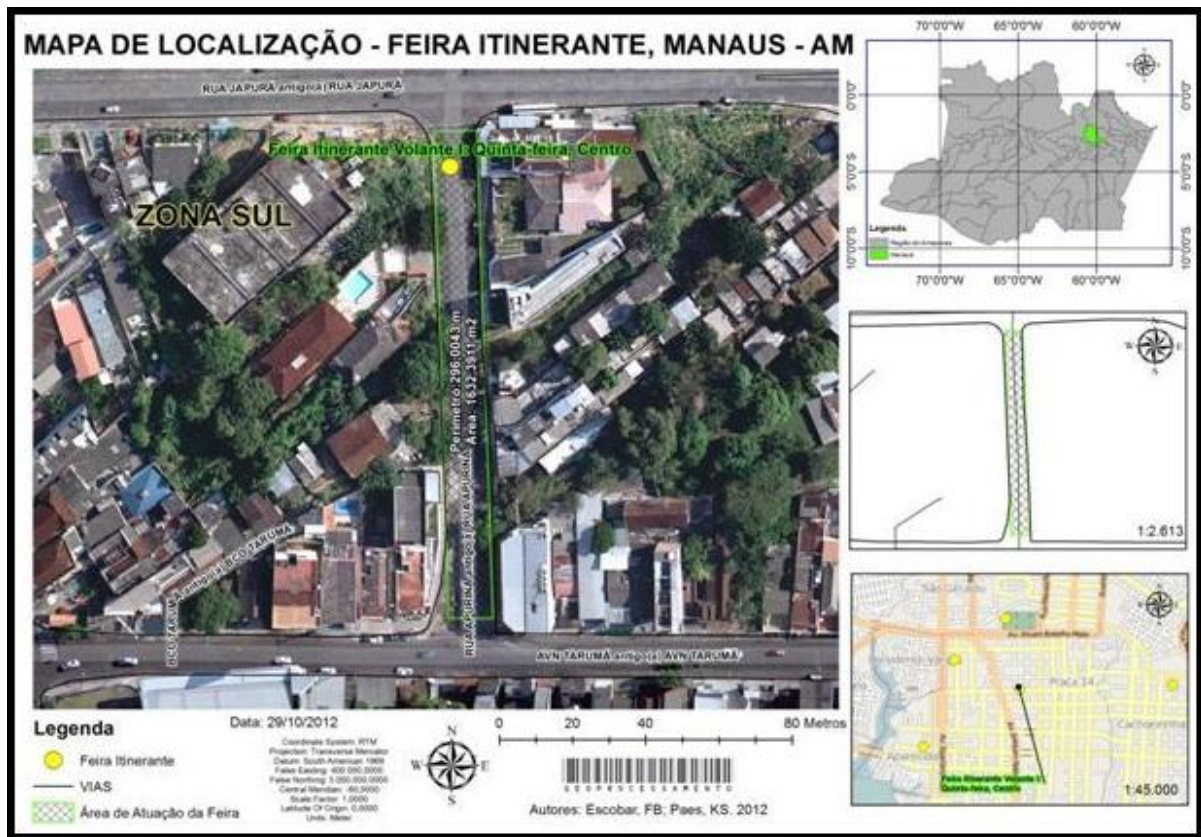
MAPA DE LOCALIZAÇÃO - FEIRA ITINERANTE, MANAUS - AM

RUA JAPURÁ antigo(a) RUA JAPURÁ

Feira Itinerante Volante I: Quinta-feira, Centro

ZONA SUL

Perímetro: 296,0043 m
RUA APURINÃ antigo(a) RUA APURINÃ Área: 1632,3911 m2

BCO TARUMÃ antigo(a) BCO TARUMÃ

AVN TARUMÃ antigo(a) AVN TARUMÃ

70°0'0"W 65°0'0"W 60°0'0"W

0°0'0"

5°0'0"S

10°0'0"S

Legenda
Região do Amazonas
Manaus

70°0'0"W 65°0'0"W 60°0'0"W

1:2.613

Feira Itinerante Volante I: Quinta-feira, Centro

1:45.000

Legenda
Feira Itinerante
VIAS
Área de Atuação da Feira

Data: 29/10/2012

Coordinate System: RYM
Projection: Transverse Mercator
Datum: South American 1969
False Easting: 500.000,0000
False Northing: 5.000.000,0000
Central Meridian: -60,0000
Scale Factor: 1,0000
Latitude Of Origin: 0,0000
Units: Meter

N
W E
S

0 20 40 80 Metros

GEOPROCESSAMENTO

Autores: Escobar, FB; Paes, KS. 2012